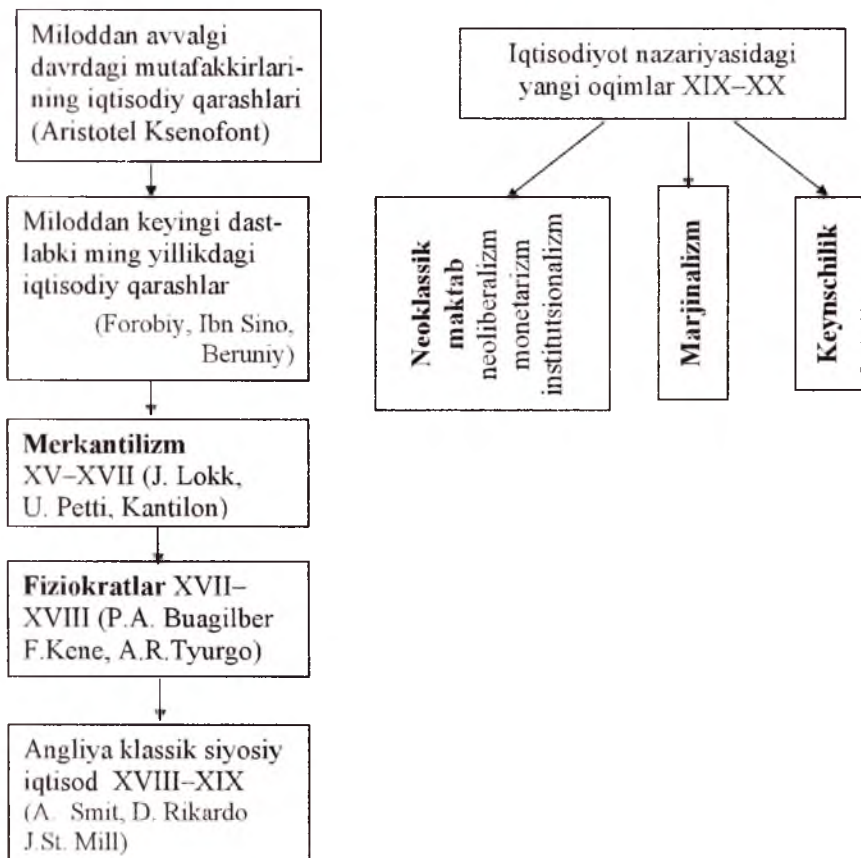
Miloddan avvalgi davrdagi mutafakkirlarining iqtisodiy qarashlari (Aristotel Ksenofont)

Miloddan keyingi dastlabki ming yillikdagi iqtisodiy qarashlar (Forobiy, Ibn Sino, Beruniy)

**Merkantilizm** XV–XVII (J. Lokk, U. Petti, Kantilon)

**Fiziokratlar** XVII–XVIII (P.A. Buagilber F.Kene, A.R.Tyurgo)

Angliya klassik siyosiy iqtisod XVIII–XIX (A. Smit, D. Rikardo J.St. Mill)

Iqtisodiyot nazariyasidagi yangi oqimlar XIX–XX

**Neoklassik maktab** neoliberalizm monetarizm institutsionalizm

**Marjinalizm**

**Keynschilik** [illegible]